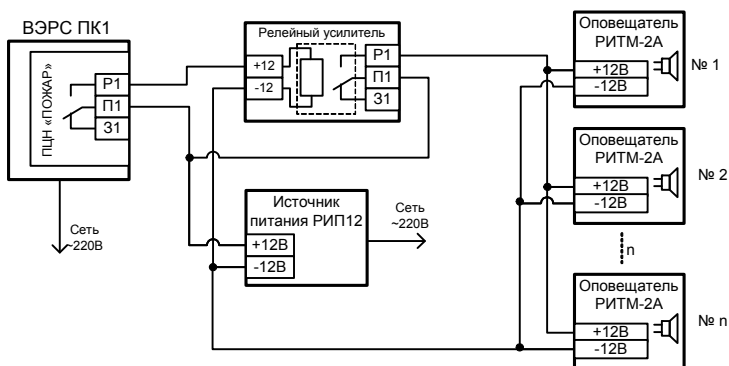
ВЭРС ПК1

ПЦН «ПОЖАР»

Р1
П1
З1

Сеть ~220В

Релейный усилитель

+12
-12

Р1
П1
З1

Источник питания РИП12

+12В
-12В

Сеть ~220В

Оповещатель РИТМ-2А
+12В
-12В
№ 1

Оповещатель РИТМ-2А
+12В
-12В
№ 2

n

Оповещатель РИТМ-2А
+12В
-12В
№ n